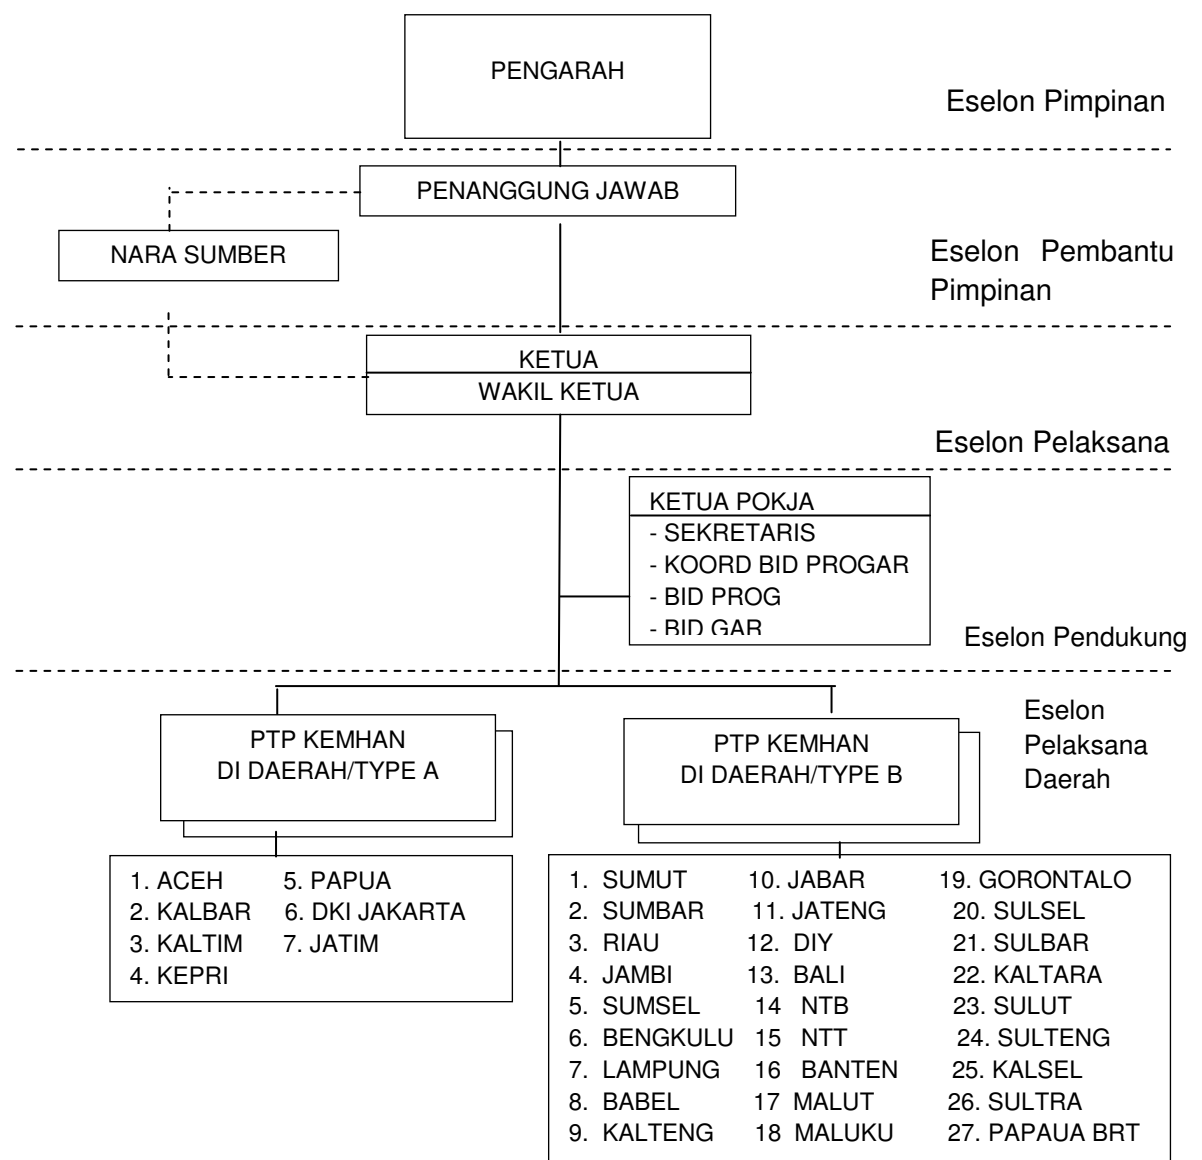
PENGARAH

Eselon Pimpinan

PENANGGUNG JAWAB

NARA SUMBER

Eselon Pembantu Pimpinan

KETUA
WAKIL KETUA

Eselon Pelaksana

KETUA POKJA
- SEKRETARIS
- KOORD BID PROGAR
- BID PROG
- BID GAR

Eselon Pendukung

PTP KEMHAN DI DAERAH/TYPE A

PTP KEMHAN DI DAERAH/TYPE B

Eselon Pelaksana Daerah

1. ACEH
2. KALBAR
3. KALTIM
4. KEPRI
5. PAPUA
6. DKI JAKARTA
7. JATIM

1. SUMUT
2. SUMBAR
3. RIAU
4. JAMBI
5. SUMSEL
6. BENGKULU
7. LAMPUNG
8. BABEL
9. KALTENG
10. JABAR
11. JATENG
12. DIY
13. BALI
14 NTB
15 NTT
16 BANTEN
17 MALUT
18 MALUKU
19. GORONTALO
20. SULSEL
21. SULBAR
22. KALTARA
23. SULUT
24. SULTENG
25. KALSEL
26. SULTRA
27. PAPAUA BRT